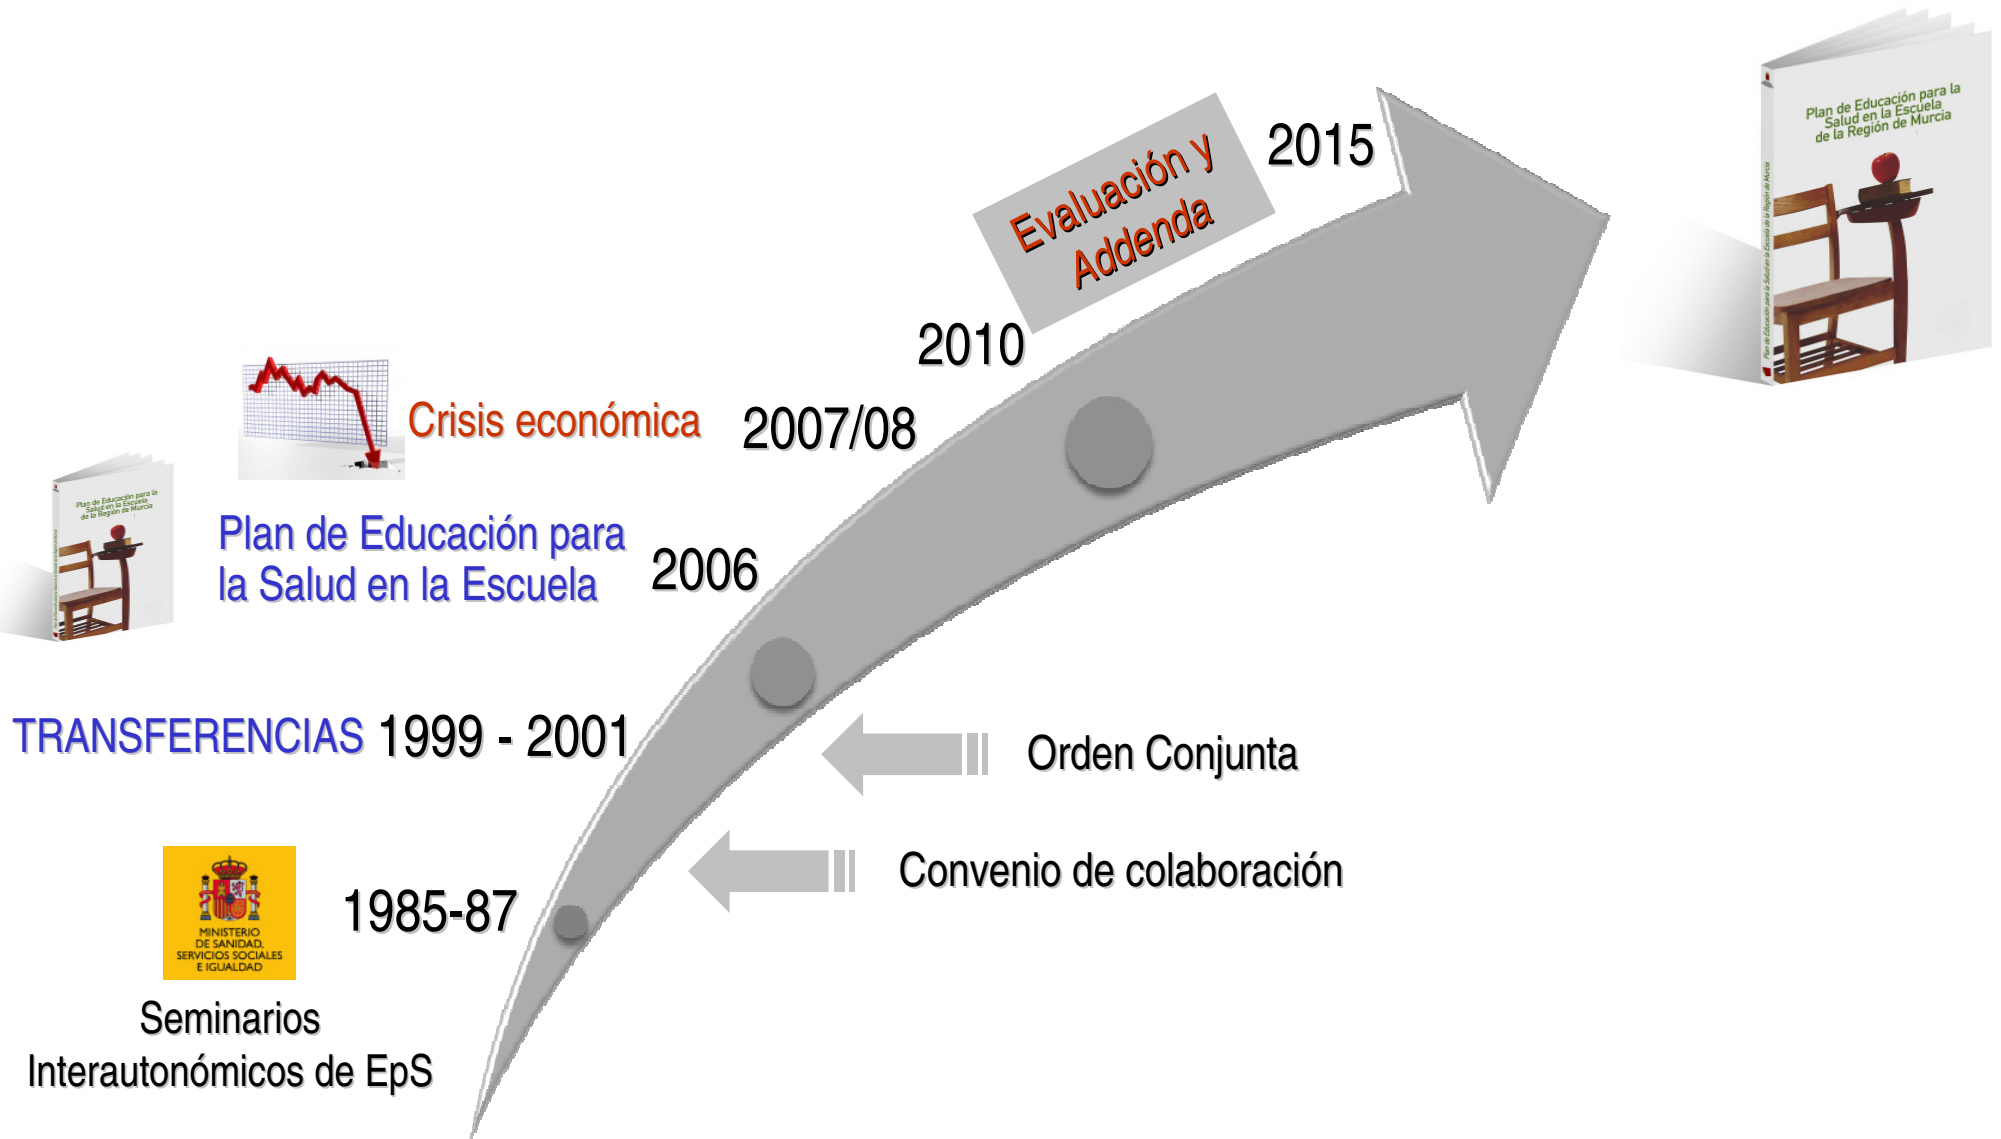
Plan de Educación para la Salud en la Escuela de la Región de Murcia

Evaluación y Addenda

2015

2010

Crisis económica

2007/08

Plan de Educación para la Salud en la Escuela de la Región de Murcia

Plan de Educación para la Salud en la Escuela

2006

TRANSFERENCIAS 1999 - 2001

Orden Conjunta

Convenio de colaboración

MINISTERIO DE SANIDAD, SERVICIOS SOCIALES E IGUALDAD

1985-87

Seminarios Interautonómicos de EpS